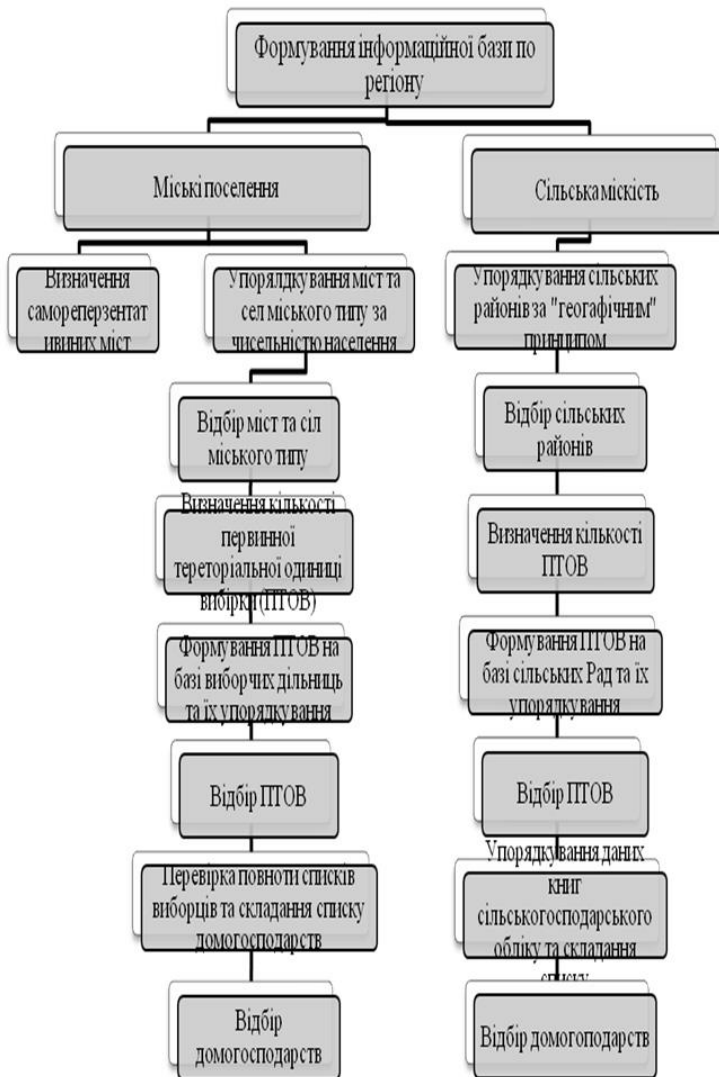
Формування інформаційної бази по регіону

Міські поселення

Сільська міскість

Визначення саморепрезентат ивних міст

Упорядкування міст та сел міського типу за чисельністю населення

Упорядкування сільських районів за "геогафічним" принципом

Відбір міст та сіл міського типу

Відбір сільських районів

Визначення кількості первинної тереторіальної одиниці вибірки (ПТОВ)

Визначення кількості ПТОВ

Формування ПТОВ на базі виборчих дільниць та їх упорядкування

Формування ПТОВ на базі сільських Рад та їх упорядкування

Відбір ПТОВ

Відбір ПТОВ

Перевірка повноти списків виборців та складання списку домогосподарств

Упорядкування даних книг сільськогосподарського обліку та складання списку

Відбір домогосподарств

Відбір домогоподарств